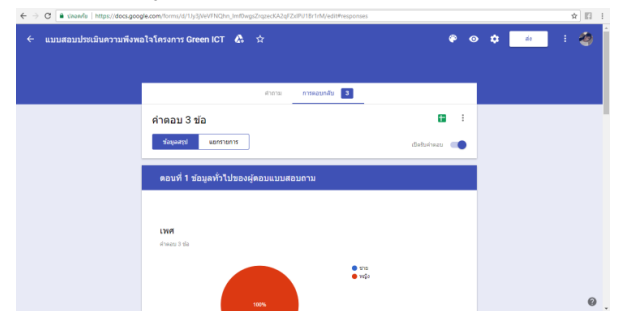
ปลอดภัย | https://docs.google.com/forms/d/1ly5jWeVFNQhn_lmf6wgsZrqpecKA2qFZsIPU1Br1rM/edit#responses

แบบสอบประเมินความพึงพอใจโครงการ Green ICT

ส่ง

คำถาม การตอบกลับ 3

คำตอบ 3 ข้อ

ข้อมูลสรุป แยกรายการ

เปิดรับคำตอบ

ตอนที่ 1 ข้อมูลทั่วไปของผู้ตอบแบบสอบถาม

เพศ

คำตอบ 3 ข้อ

ชาย
หญิง

100%